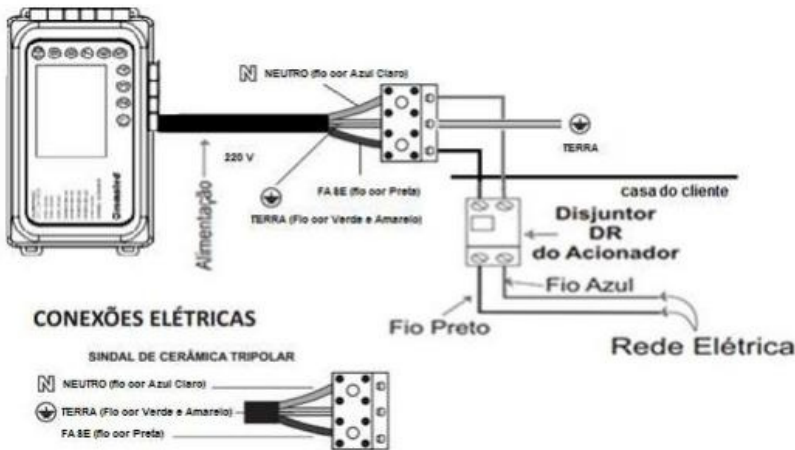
N NEUTRO (fio cor Azul Claro)

220 V

Alimentação

FASE (fio cor Preta)

TERRA (Fio cor Verde e Amarelo)

TERRA

casa do cliente

Disjuntor DR do Acionador

Fio Azul

Fio Preto

Rede Elétrica

CONEXÕES ELÉTRICAS

SINDAL DE CERÂMICA TRIPOLAR

N NEUTRO (fio cor Azul Claro)

TERRA (Fio cor Verde e Amarelo)

FASE (fio cor Preta)